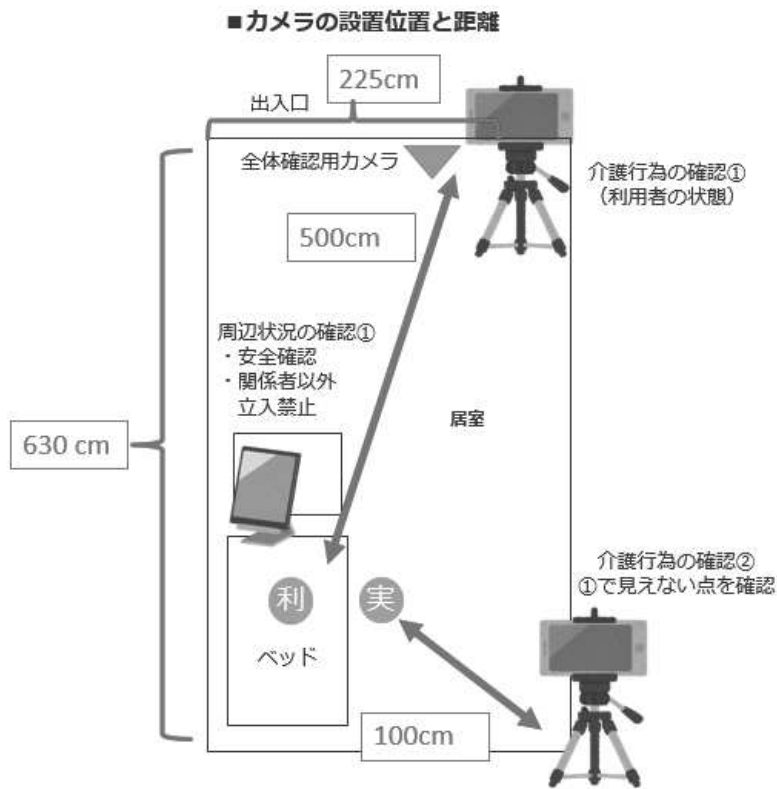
■カメラの設置位置と距離

225cm

出入口

全体確認用カメラ

介護行為の確認①
（利用者の状態）

500cm

周辺状況の確認①
・安全確認
・関係者以外
立入禁止

630 cm

居室

介護行為の確認②
①で見えない点を確認

利

実

ベッド

100cm